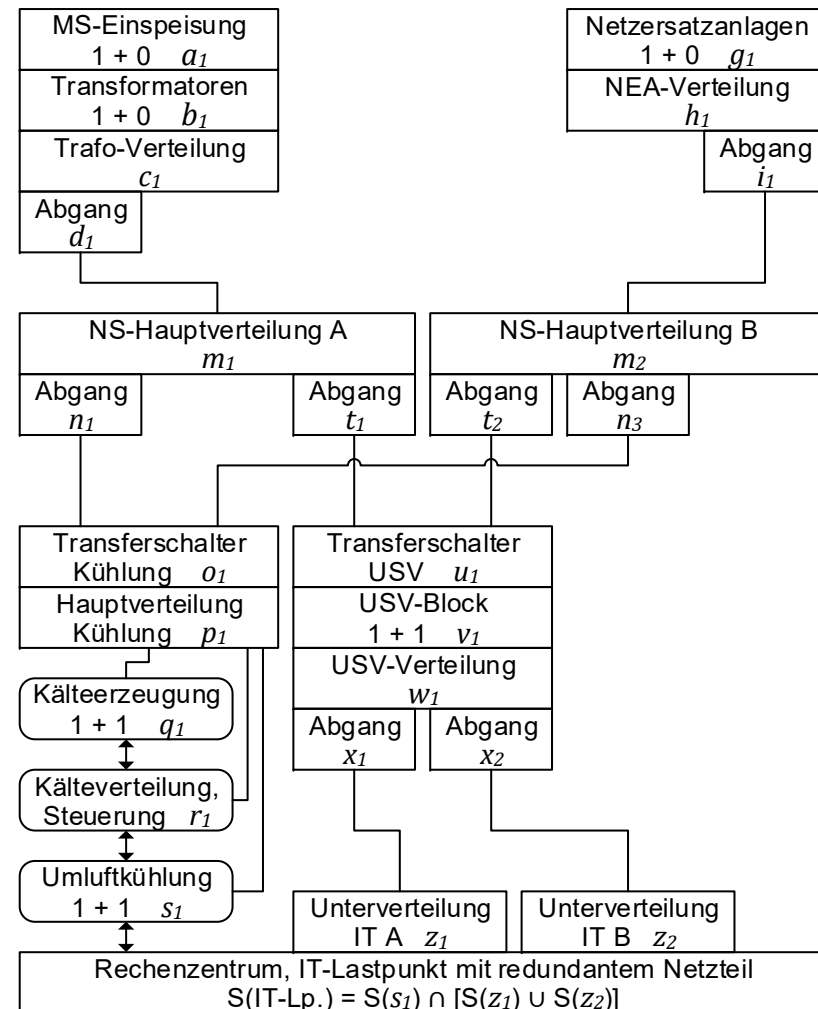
MS-Einspeisung
1 + 0 $a_1$

Transformatoren
1 + 0 $b_1$

Trafo-Verteilung
$c_1$

Abgang
$d_1$

Netzersatzanlagen
1 + 0 $g_1$

NEA-Verteilung
$h_1$

Abgang
$i_1$

NS-Hauptverteilung A
$m_1$

Abgang
$n_1$

Abgang
$t_1$

NS-Hauptverteilung B
$m_2$

Abgang
$t_2$

Abgang
$n_3$

Transferschalter
Kühlung $o_1$

Hauptverteilung
Kühlung $p_1$

Kälteerzeugung
1 + 1 $q_1$

Kälteverteilung,
Steuerung $r_1$

Umluftkühlung
1 + 1 $s_1$

Transferschalter
USV $u_1$

USV-Block
1 + 1 $v_1$

USV-Verteilung
$w_1$

Abgang
$x_1$

Abgang
$x_2$

Unterverteilung
IT A $z_1$

Unterverteilung
IT B $z_2$

Rechenzentrum, IT-Lastpunkt mit redundantem Netzteil
S(IT-Lp.) = S($s_1$) ∩ [S($z_1$) ∪ S($z_2$)]